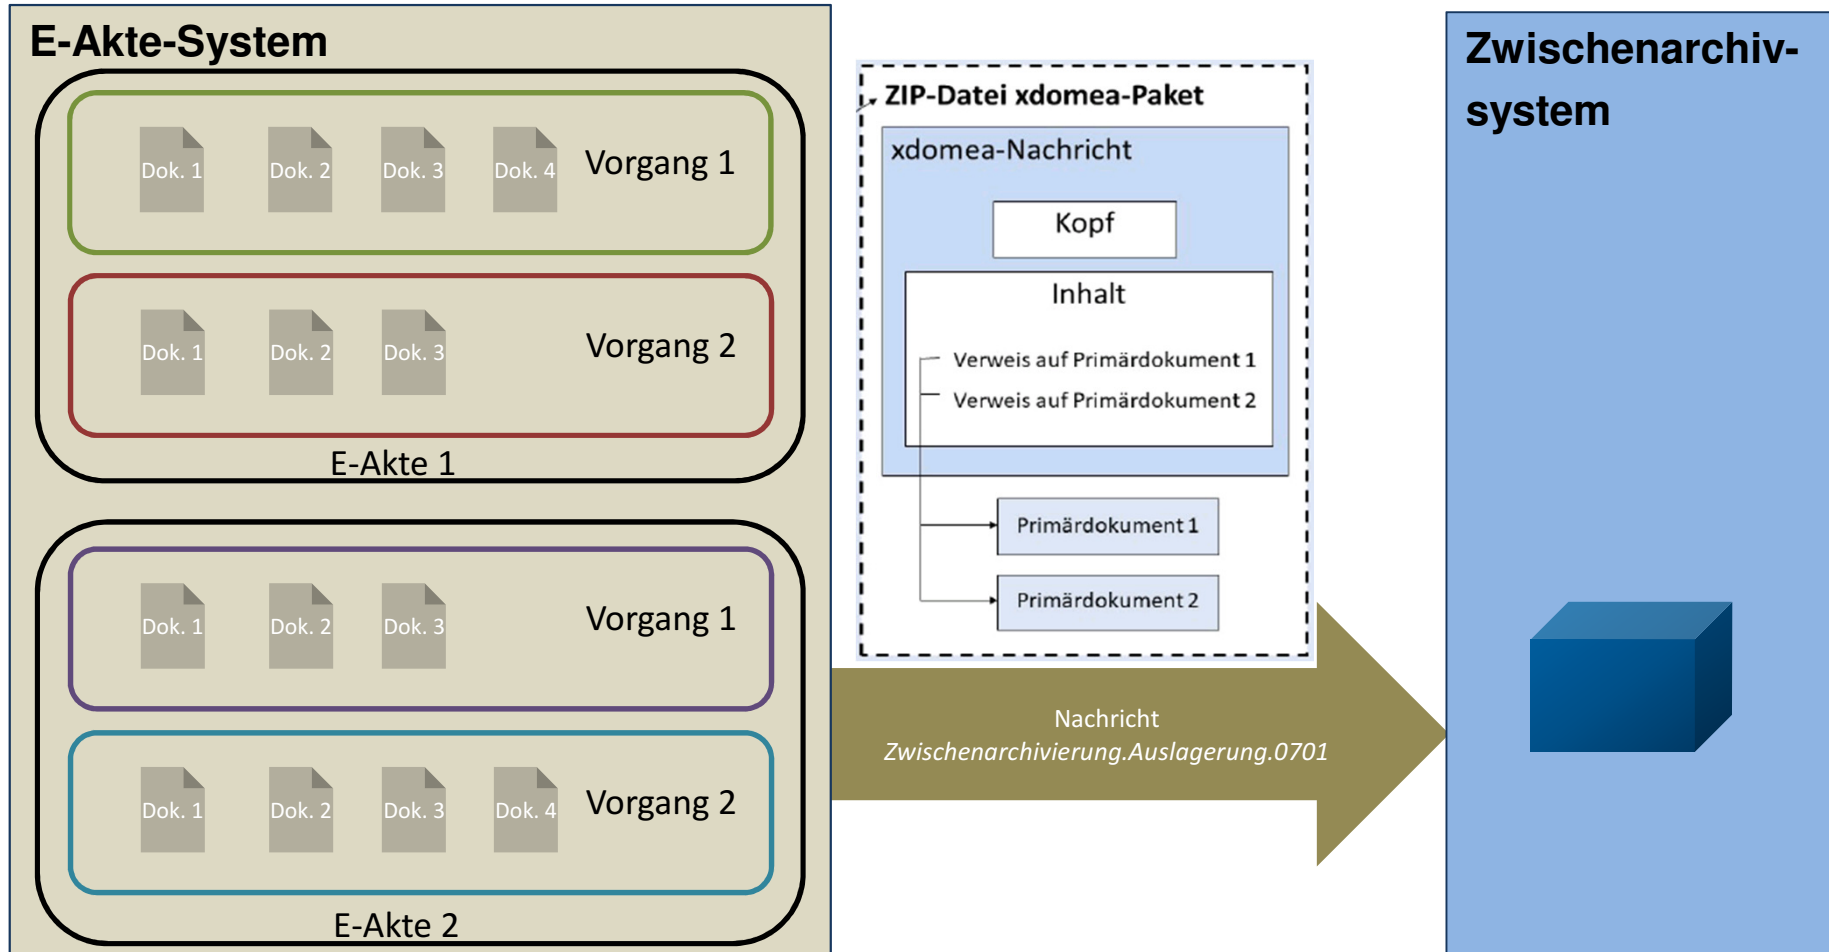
E-Akte-System

Dok. 1 Dok. 2 Dok. 3 Dok. 4 Vorgang 1

Dok. 1 Dok. 2 Dok. 3 Vorgang 2

E-Akte 1

Dok. 1 Dok. 2 Dok. 3 Vorgang 1

Dok. 1 Dok. 2 Dok. 3 Dok. 4 Vorgang 2

E-Akte 2

ZIP-Datei xdomea-Paket

xdomea-Nachricht

Kopf

Inhalt

Verweis auf Primärdokument 1

Verweis auf Primärdokument 2

Primärdokument 1

Primärdokument 2

Nachricht
*Zwischenarchivierung.Auslagerung.0701*

Zwischenarchivsystem